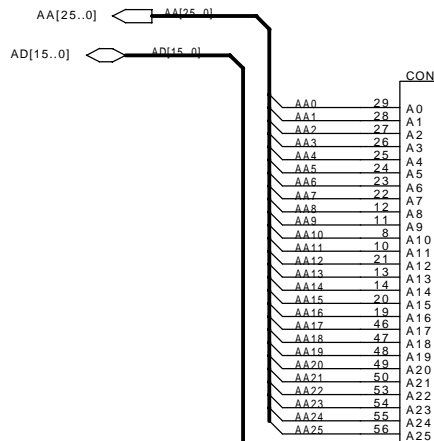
AA[25..0]
AA[25..0]
AD[15..0]
AD[15..0]
CON

| | | |
|---|---|---|
| AA0 | 29 | A0 |
| AA1 | 28 | A1 |
| AA2 | 27 | A2 |
| AA3 | 26 | A3 |
| AA4 | 25 | A4 |
| AA5 | 24 | A5 |
| AA6 | 23 | A6 |
| AA7 | 22 | A7 |
| AA8 | 12 | A8 |
| AA9 | 11 | A9 |
| AA10 | 8 | A10 |
| AA11 | 10 | A11 |
| AA12 | 21 | A12 |
| AA13 | 13 | A13 |
| AA14 | 14 | A14 |
| AA15 | 20 | A15 |
| AA16 | 19 | A16 |
| AA17 | 46 | A17 |
| AA18 | 47 | A18 |
| AA19 | 48 | A19 |
| AA20 | 49 | A20 |
| AA21 | 50 | A21 |
| AA22 | 53 | A22 |
| AA23 | 54 | A23 |
| AA24 | 55 | A24 |
| AA25 | 56 | A25 |